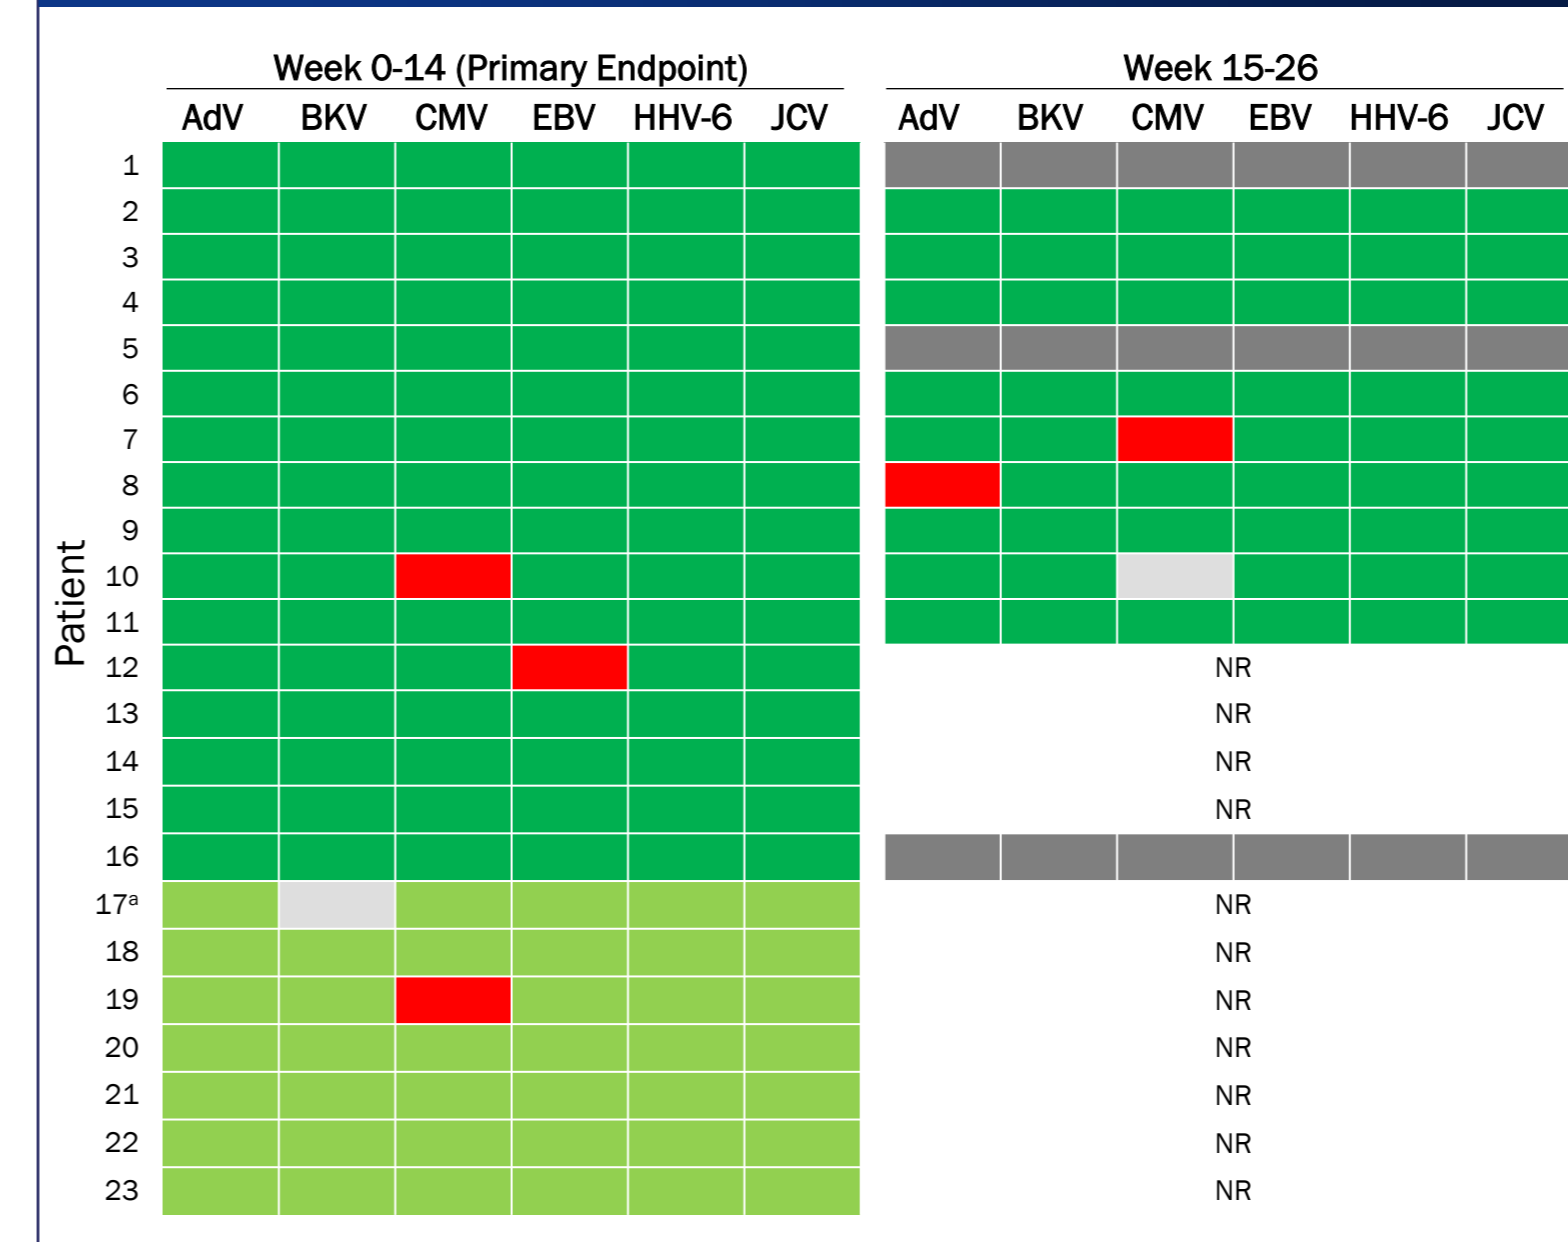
Week 0-14 (Primary Endpoint)

Week 15-26

| Patient | AdV | BKV | CMV | EBV | HHV-6 | JCV | AdV | BKV | CMV | EBV | HHV-6 | JCV |
|---|---|---|---|---|---|---|---|---|---|---|---|---|
| 1 | | | | | | | | | | | | |
| 2 | | | | | | | | | | | | |
| 3 | | | | | | | | | | | | |
| 4 | | | | | | | | | | | | |
| 5 | | | | | | | | | | | | |
| 6 | | | | | | | | | | | | |
| 7 | | | | | | | | | | | | |
| 8 | | | | | | | | | | | | |
| 9 | | | | | | | | | | | | |
| 10 | | | | | | | | | | | | |
| 11 | | | | | | | | | | | | |
| 12 | | | | | | | NR | | | | | |
| 13 | | | | | | | NR | | | | | |
| 14 | | | | | | | NR | | | | | |
| 15 | | | | | | | NR | | | | | |
| 16 | | | | | | | | | | | | |
| 17$^a$ | | | | | | | NR | | | | | |
| 18 | | | | | | | NR | | | | | |
| 19 | | | | | | | NR | | | | | |
| 20 | | | | | | | NR | | | | | |
| 21 | | | | | | | NR | | | | | |
| 22 | | | | | | | NR | | | | | |
| 23 | | | | | | | NR | | | | | |